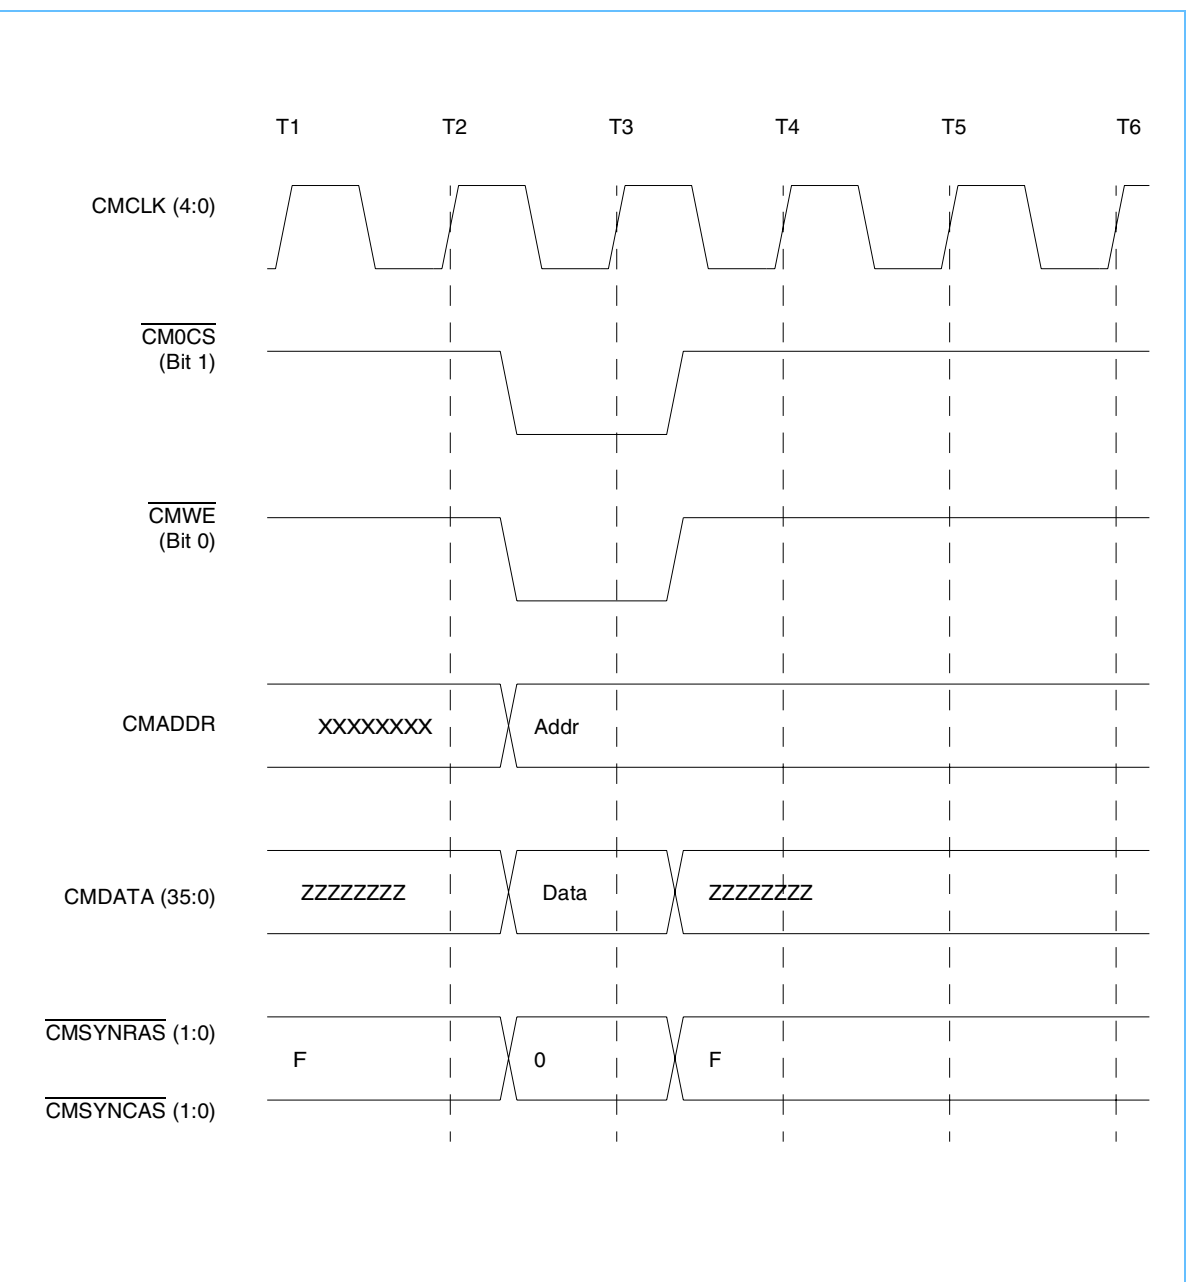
T1 T2 T3 T4 T5 T6

CMCLK (4:0)

$\overline{\text{CM0CS}}$ (Bit 1)

$\overline{\text{CMWE}}$ (Bit 0)

CMADDR

XXXXXXXX

Addr

CMDATA (35:0)

ZZZZZZZZ

Data

ZZZZZZZZ

$\overline{\text{CMSYNRAS}}$ (1:0)

$\overline{\text{CMSYNCAS}}$ (1:0)

F

0

F